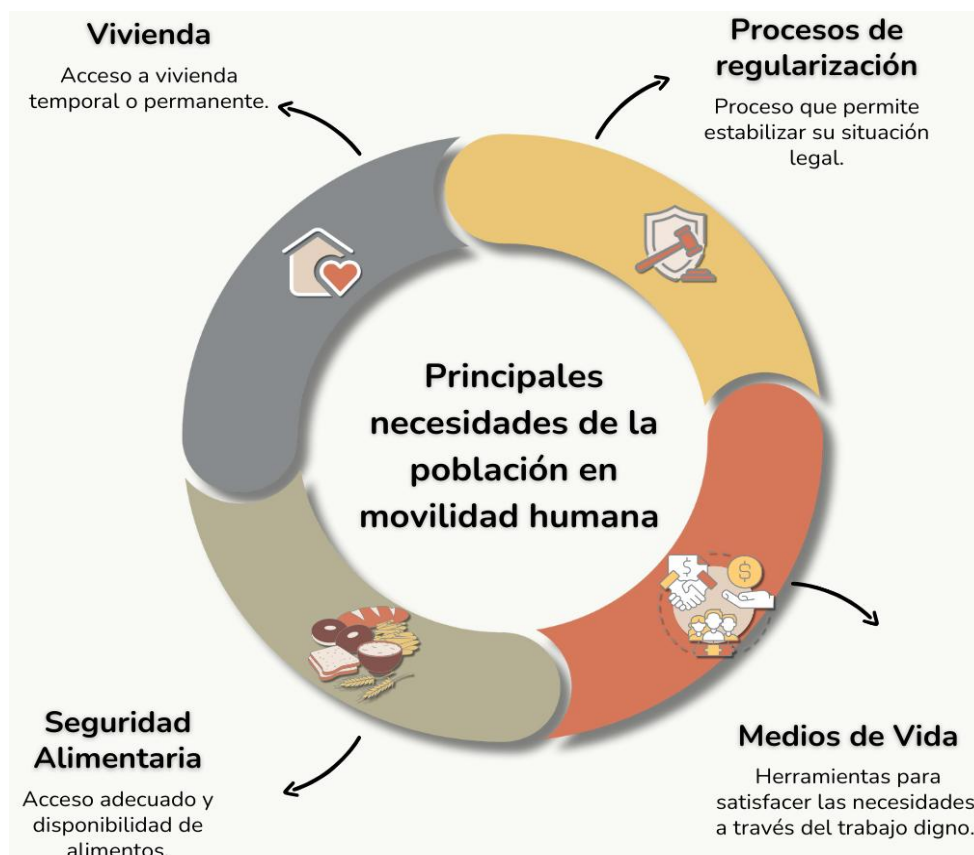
Vivienda

Acceso a vivienda temporal o permanente.

Procesos de regularización

Proceso que permite estabilizar su situación legal.

Principales necesidades de la población en movilidad humana

Seguridad Alimentaria

Acceso adecuado y disponibilidad de alimentos.

Medios de Vida

Herramientas para satisfacer las necesidades a través del trabajo digno.